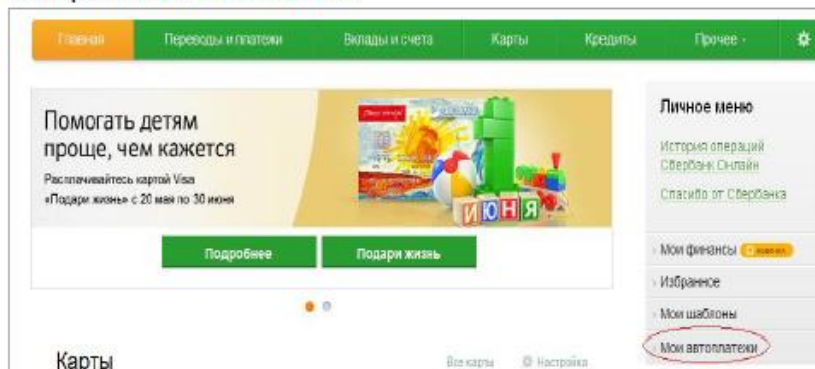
Главная Переводы и платежи Вклады и счета Карты Кредиты Прочее

Помогать детям проще, чем кажется

Расплачивайтесь картой Visa «Подари жизнь» с 20 мая по 30 июня

ИЮНЯ

Подробнее Подари жизнь

Личное меню

История операций Сбербанк Онлайн

Спасибо от Сбербанка

Мои финансы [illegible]

Избранное

Мои шаблоны

Мои автоплатежи

Карты

Все карты Настройка